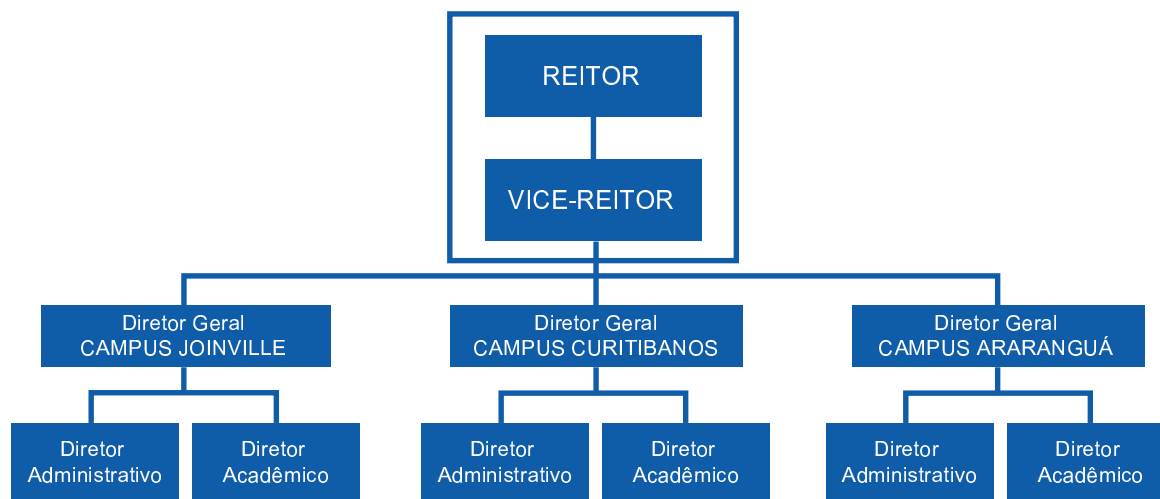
REITOR

VICE-REITOR

Diretor Geral
CAMPUS JOINVILLE

Diretor Administrativo

Diretor Acadêmico

Diretor Geral
CAMPUS CURITIBANOS

Diretor Administrativo

Diretor Acadêmico

Diretor Geral
CAMPUS ARARANGUÁ

Diretor Administrativo

Diretor Acadêmico